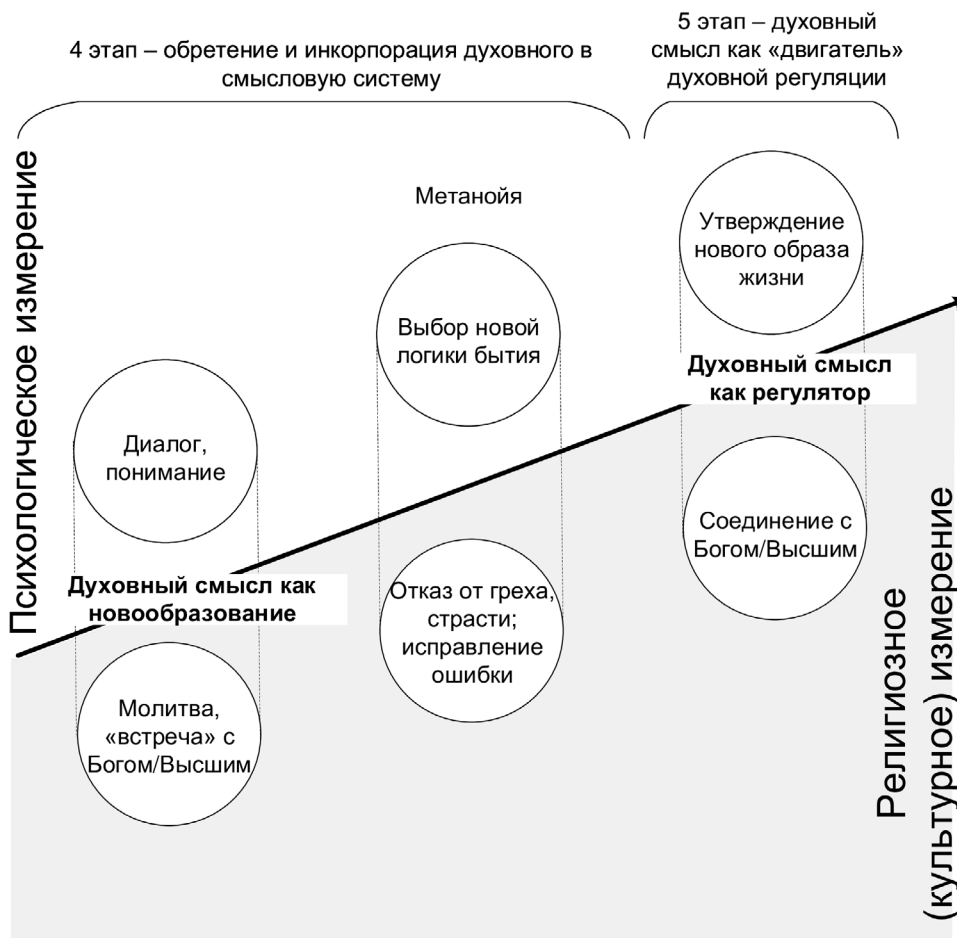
4 этап – обретение и инкорпорация духовного в смысловую систему

5 этап – духовный смысл как «двигатель» духовной регуляции

Психологическое измерение

Метанойя

Утверждение нового образа жизни

Выбор новой логики бытия

Духовный смысл как регулятор

Диалог, понимание

Соединение с Богом/Высшим

Духовный смысл как новообразование

Отказ от греха, страсти; исправление ошибки

Молитва, «встреча» с Богом/Высшим

Религиозное (культурное) измерение